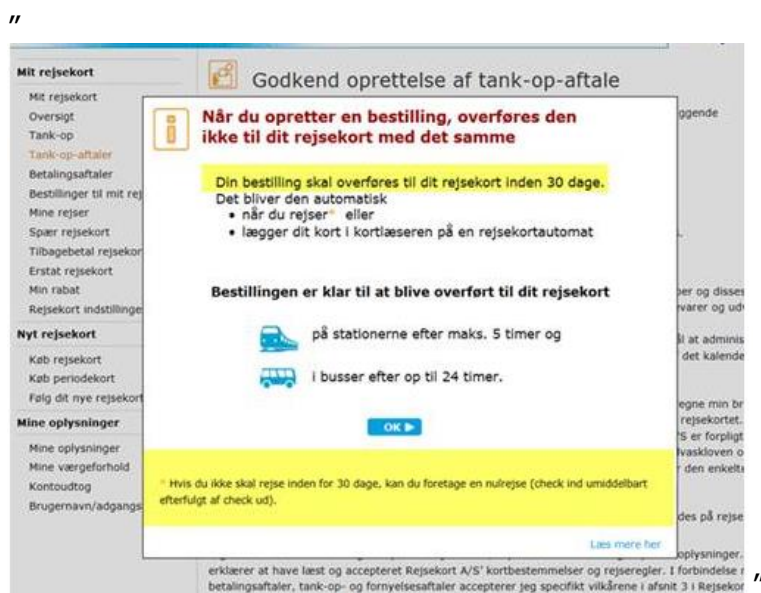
"

Mit rejsekort
Mit rejsekort
Oversigt
Tank-op
Tank-op-aftaler
Betalingsaftaler
Bestillinger til mit rej
Mine rejser
Spær rejsekort
Tilbagebetal rejsekor
Erstat rejsekort
Min rabat
Rejsekort indstillinge

Nyt rejsekort
Køb rejsekort
Køb periodekort
Følg dit nye rejsekort

Mine oplysninger
Mine oplysninger
Mine værgeforhold
Kontoudtog
Brugernavn/adgangs

Godkend oprettelse af tank-op-aftale

Når du opretter en bestilling, overføres den ikke til dit rejsekort med det samme

Din bestilling skal overføres til dit rejsekort inden 30 dage.
Det bliver den automatisk
• når du rejser* eller
• lægger dit kort i kortlæseren på en rejsekortautomat

Bestillingen er klar til at blive overført til dit rejsekort

på stationerne efter maks. 5 timer og

i busser efter op til 24 timer.

OK

* Hvis du ikke skal rejse inden for 30 dage, kan du foretage en nulrejse (check ind umiddelbart efterfulgt af check ud).

Læs mere her

ggende

ber og disses
varer og udv
ål at adminis
det kalende
egne min br
rejsekortet.
'S er forpligt
lvaskloven o
r den enkelt
des på rejse
oplysninger.

erklærer at have læst og accepteret Rejsekort A/S' kortbestemmelser og rejseregler. I forbindelse i betalingsaftaler, tank-op- og fornyelsesaftaler accepterer jeg specifikt vilkårene i afsnit 3 i Rejsekor

"